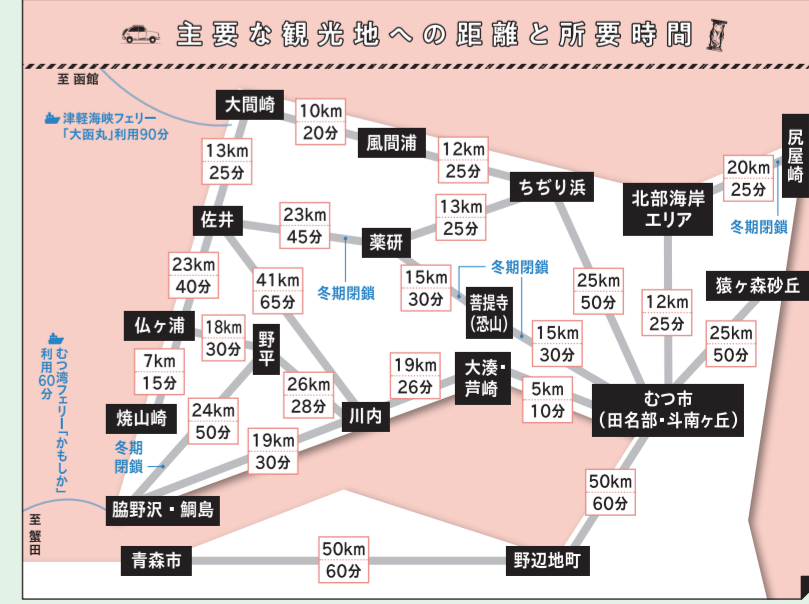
主要な観光地への距離と所要時間

至 函館

津軽海峡フェリー「大函丸」利用90分

大間崎

10km 20分

風間浦

12km 25分

ちぢり浜

13km 25分

尻屋崎

20km 25分

冬期閉鎖

北部海岸エリア

佐井

23km 45分

冬期閉鎖

薬研

13km 25分

15km 30分

冬期閉鎖

菩提寺(恐山)

25km 50分

12km 25分

猿ヶ森砂丘

23km 40分

41km 65分

15km 30分

25km 50分

仏ヶ浦

18km 30分

野平

むつ湾フェリー「かもしか」利用60分

7km 15分

26km 28分

19km 26分

大湊・芦崎

5km 10分

むつ市(田名部・斗南ヶ丘)

焼山崎

24km 50分

川内

冬期閉鎖

19km 30分

50km 60分

脇野沢・鯛島

至 蟹田

青森市

50km 60分

野辺地町